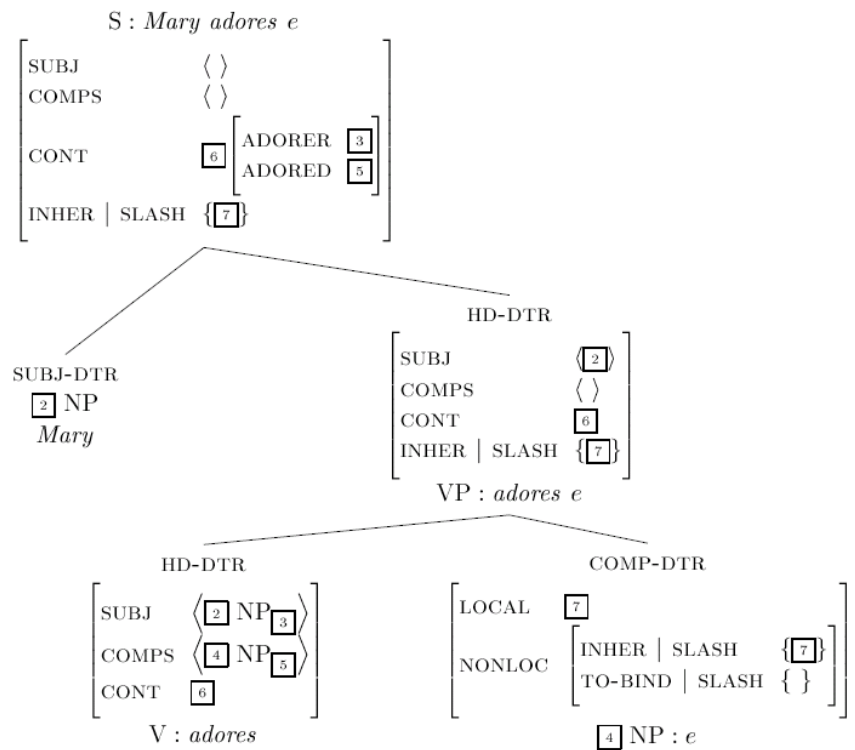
S : *Mary adores e*

SUBJ ⟨ ⟩
COMPS ⟨ ⟩
CONT [6] [ADORER [3], ADORED [5]]
INHER | SLASH {[7]}

HD-DTR
SUBJ ⟨[2]⟩
COMPS ⟨ ⟩
CONT [6]
INHER | SLASH {[7]}
VP : *adores e*

SUBJ-DTR
[2] NP
*Mary*

HD-DTR
SUBJ ⟨[2] $NP_{[3]}$⟩
COMPS ⟨[4] $NP_{[5]}$⟩
CONT [6]
V : *adores*

COMP-DTR
LOCAL [7]
NONLOC [INHER | SLASH {[7]}, TO-BIND | SLASH { }]
[4] NP : *e*